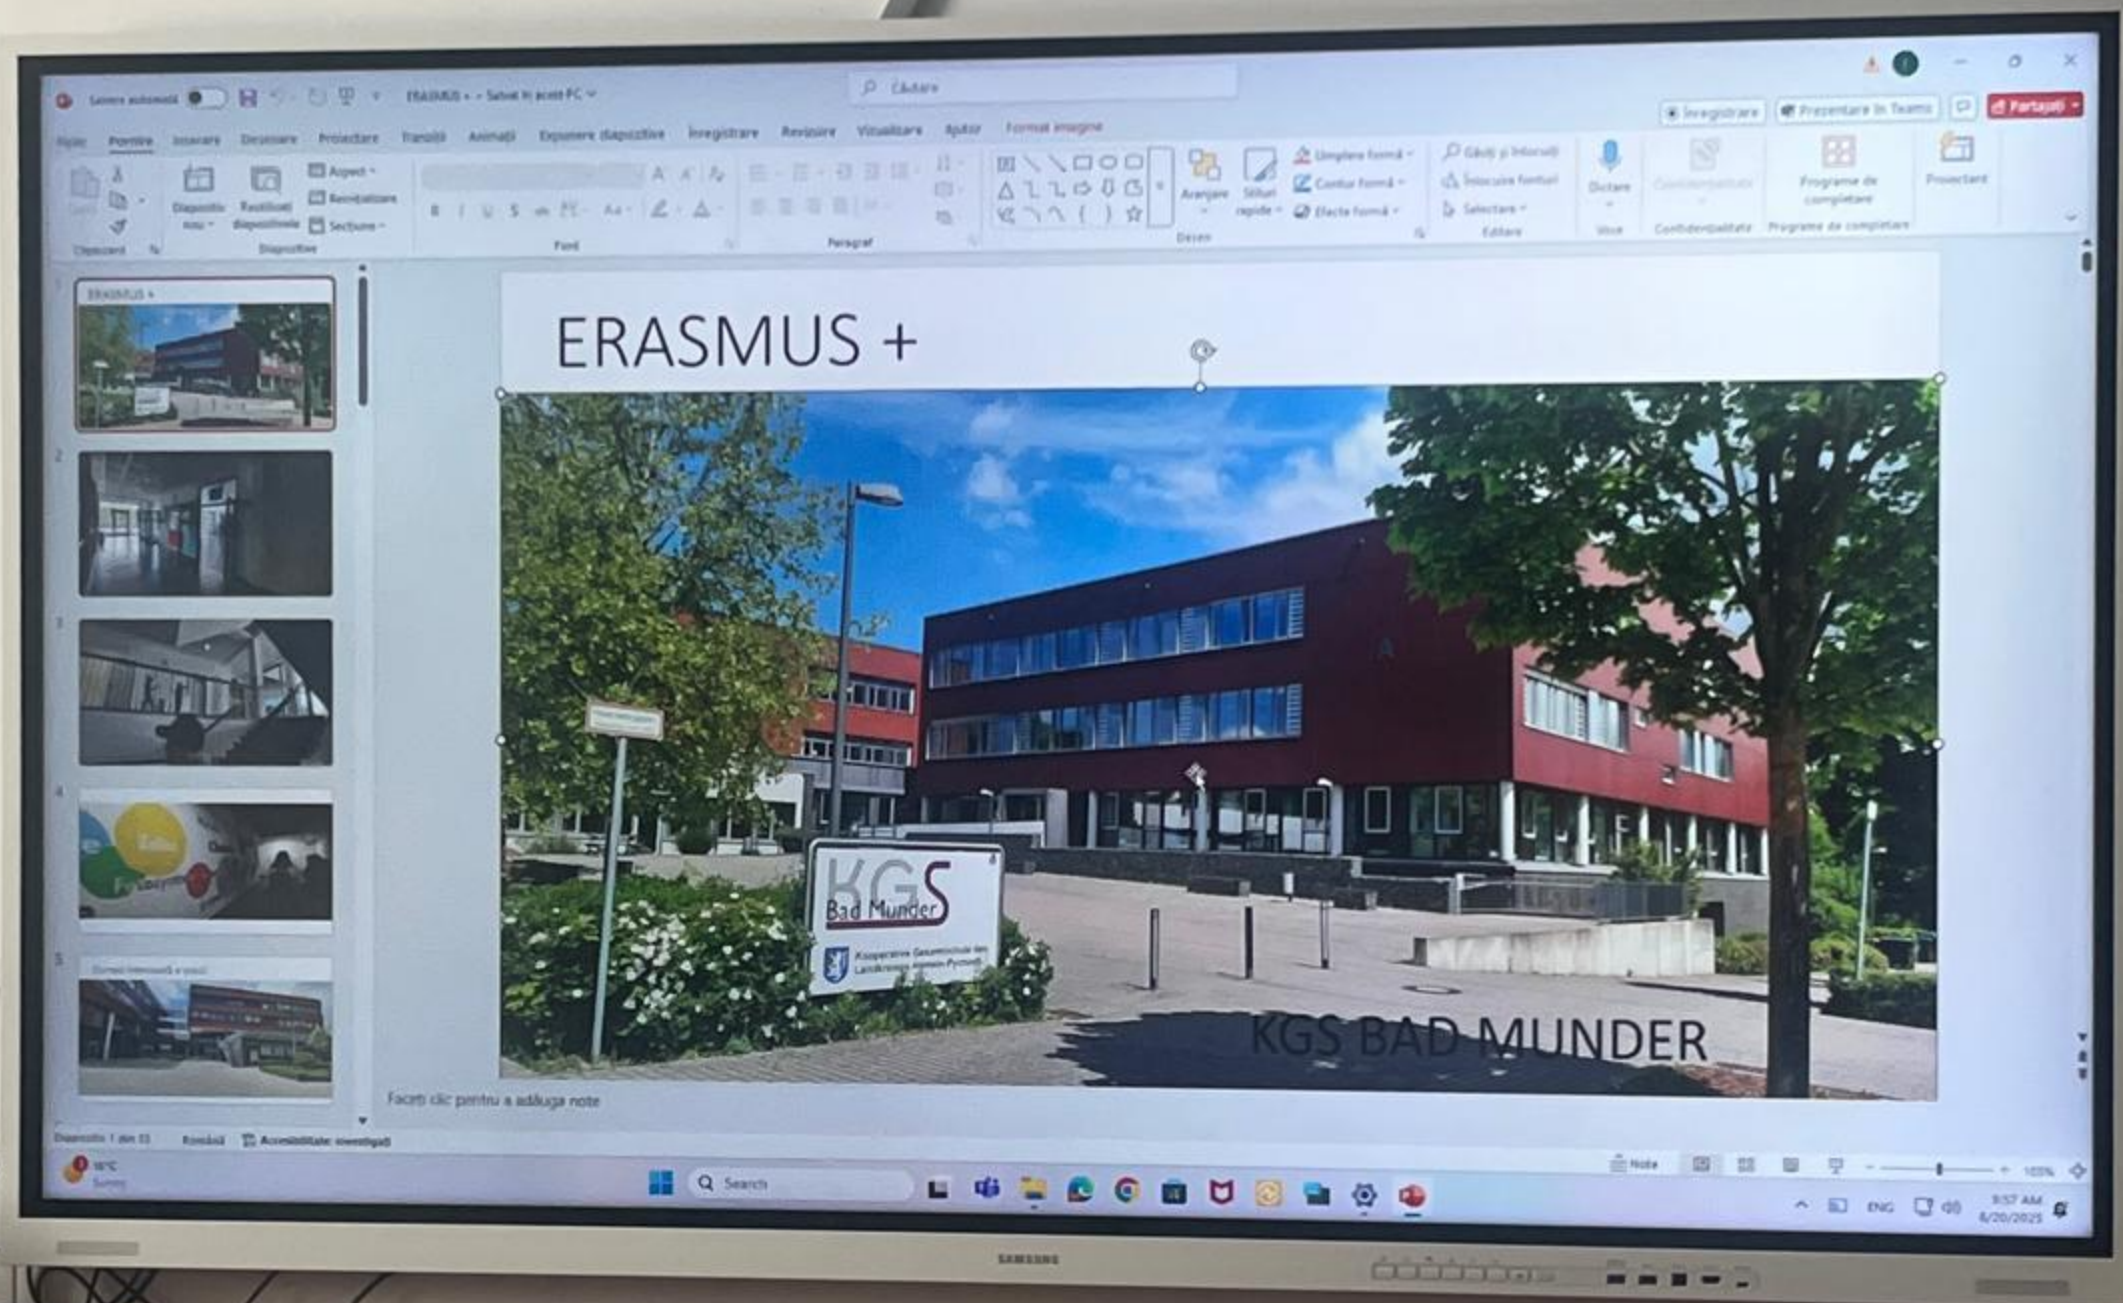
Salvare automată ERASMUS + - Salvat în acest PC Căutare

Înregistrare Prezentare în Teams Partajați

Fișier Pornire Inserare Desenare Proiectare Tranziții Animații Expunere diapozitive Înregistrare Revizuire Vizualizare Ajutor Format imagine

Lipire Clipboard Diapozitiv nou Reutilizare diapozitive Aspect Reinițializare Secțiune Diapozitive Font Paragraf Aranjare Stiluri rapide Umplere formă Contur formă Efecte formă Desen Găsire Înlocuire Selectare Editare Dictare Voce Confidențialitate Programe de completare Proiectare

ERASMUS +

ERASMUS +

KGS Bad Munder

Kooperative Gesamtschule des Landkreises Hameln-Pyrmont

KGS BAD MUNDER

Faceți clic pentru a adăuga note

Diapozitiv 1 din 33 Română Accesibilitate: investigați

Note 105%

18°C Sunny

Search

ENG 9:57 AM 6/20/2025

SAMSUNG